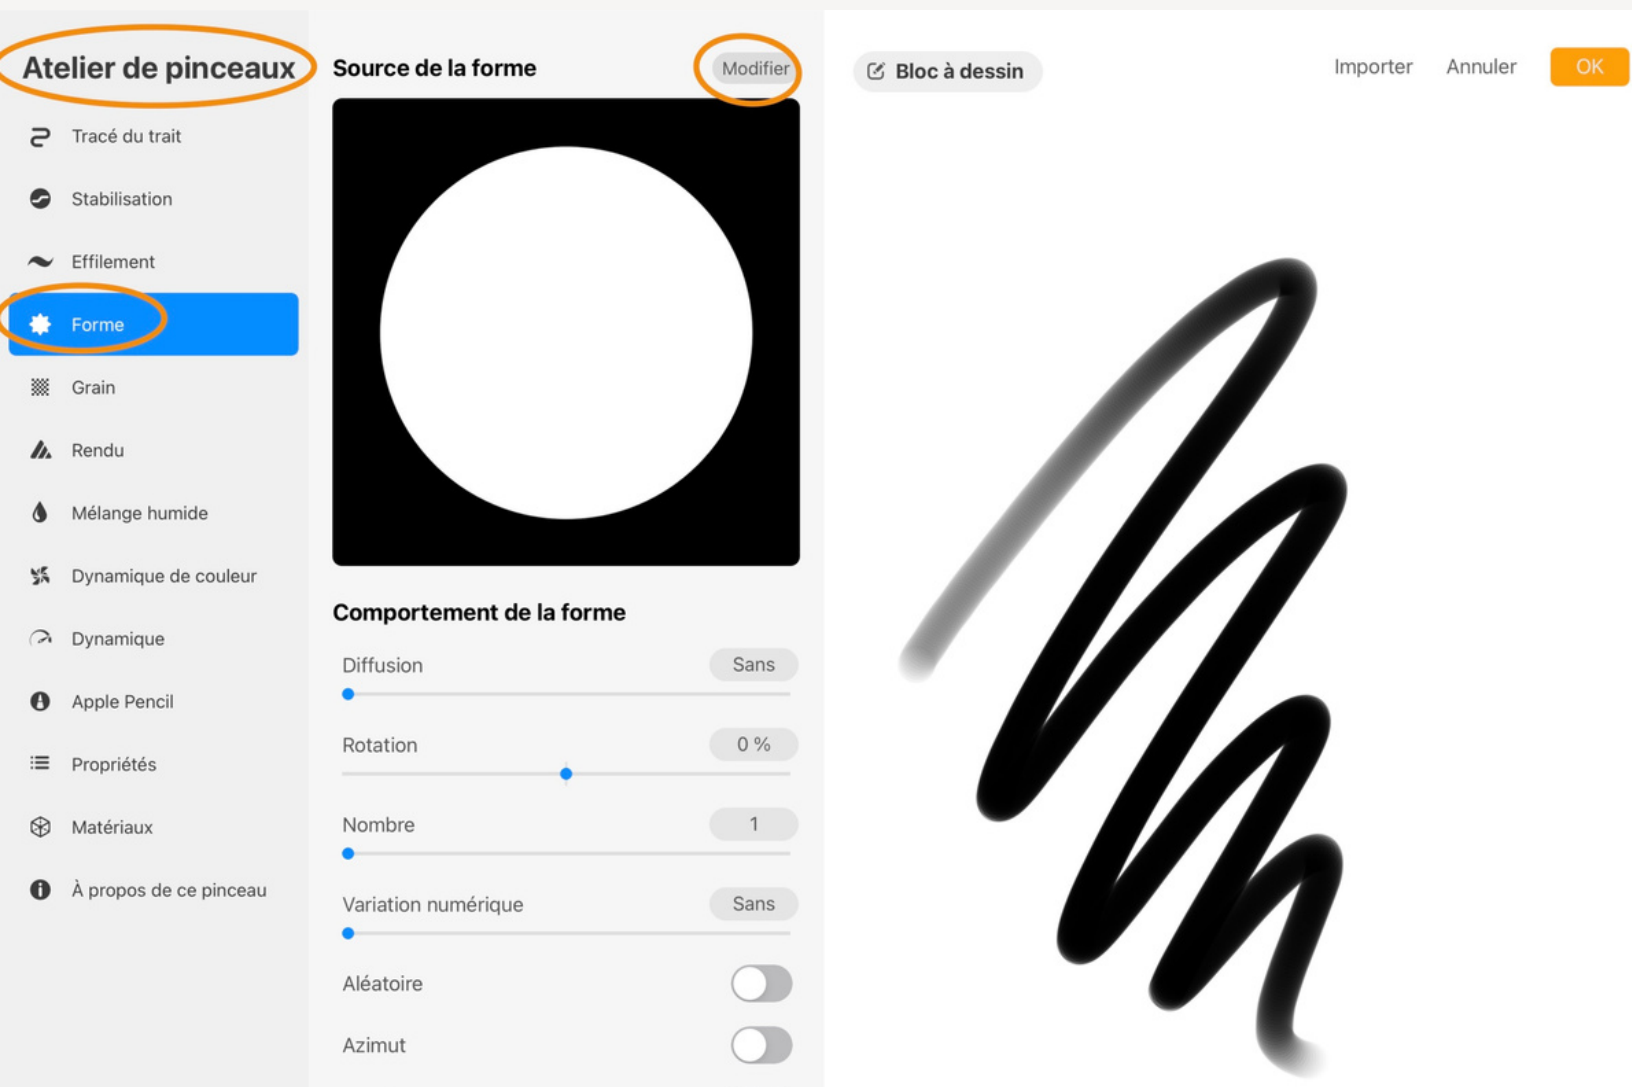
Atelier de pinceaux

Tracé du trait
Stabilisation
Effilement
Forme
Grain
Rendu
Mélange humide
Dynamique de couleur
Dynamique
Apple Pencil
Propriétés
Matériaux
À propos de ce pinceau

Source de la forme
Modifier

Comportement de la forme

Diffusion
Sans

Rotation
0 %

Nombre
1

Variation numérique
Sans

Aléatoire

Azimut

Bloc à dessin
Importer
Annuler
OK